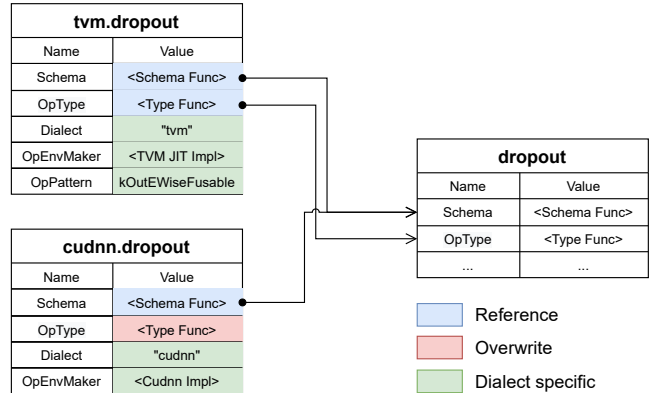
**tvm.dropout**

| Name | Value |
|---|---|
| Schema | <Schema Func> |
| OpType | <Type Func> |
| Dialect | "tvm" |
| OpEnvMaker | <TVM JIT Impl> |
| OpPattern | kOutEWiseFusable |

**cudnn.dropout**

| Name | Value |
|---|---|
| Schema | <Schema Func> |
| OpType | <Type Func> |
| Dialect | "cudnn" |
| OpEnvMaker | <Cudnn Impl> |

**dropout**

| Name | Value |
|---|---|
| Schema | <Schema Func> |
| OpType | <Type Func> |
| ... | ... |

Reference

Overwrite

Dialect specific